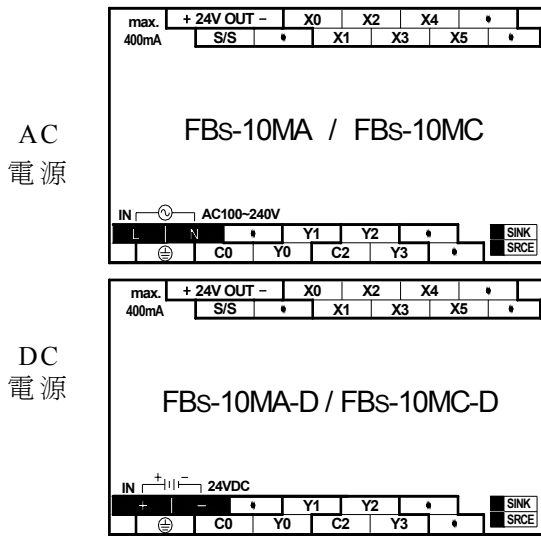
max. 400mA

| + 24V OUT − | | X0 | | X2 | | X4 | | • | |
|---|---|---|---|---|---|---|---|---|---|
| S/S | • | | X1 | | X3 | | X5 | | • |

AC 電源

FBs-10MA / FBs-10MC

IN AC100~240V

| L | N | • | Y1 | Y2 | • |
|---|---|---|---|---|---|
| ⏚ | C0 | Y0 | C2 | Y3 | • |

SINK
SRCE

max. 400mA

| + 24V OUT − | | X0 | | X2 | | X4 | | • | |
|---|---|---|---|---|---|---|---|---|---|
| S/S | • | | X1 | | X3 | | X5 | | • |

DC 電源

FBs-10MA-D / FBs-10MC-D

IN + − 24VDC

| + | − | • | Y1 | Y2 | • |
|---|---|---|---|---|---|
| ⏚ | C0 | Y0 | C2 | Y3 | • |

SINK
SRCE